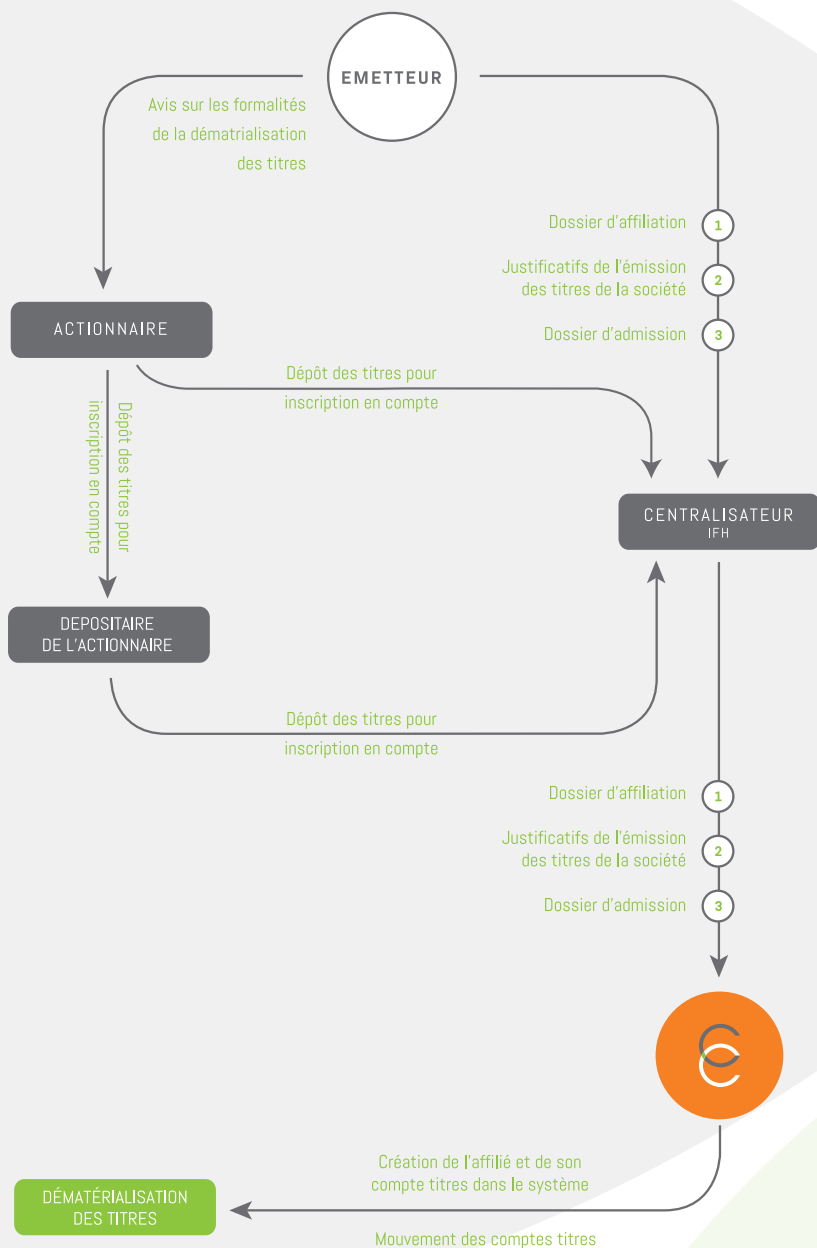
EMETTEUR

Avis sur les formalités de la dématrialisation des titres

1 Dossier d'affiliation
2 Justificatifs de l'émission des titres de la société
3 Dossier d'admission

ACTIONNAIRE

Dépôt des titres pour inscription en compte

Dépôt des titres pour inscription en compte

CENTRALISATEUR
IFH

DEPOSITAIRE
DE L'ACTIONNAIRE

Dépôt des titres pour inscription en compte

1 Dossier d'affiliation
2 Justificatifs de l'émission des titres de la société
3 Dossier d'admission

Création de l'affilié et de son compte titres dans le système

DÉMATÉRIALISATION DES TITRES

Mouvement des comptes titres